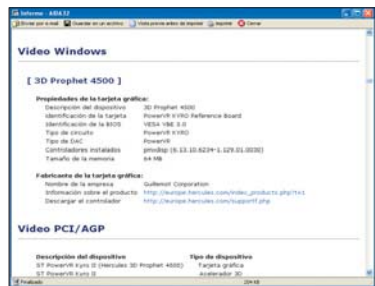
Informe - AIDA32

Enviar por e-mail | Guardar en un archivo | Vista previa antes de imprimir | Imprimir | Cerrar

Video Windows

[ 3D Prophet 4500 ]

Propiedades de la tarjeta gráfica:

| | |
|---|---|
| Descripción del dispositivo | 3D Prophet 4500 |
| Identificación de la tarjeta | PowerVR KYRO Reference Board |
| Identificación de la BIOS | VESA VBE 3.0 |
| Tipo de circuito | PowerVR KYRO |
| Tipo de DAC | PowerVR |
| Controladores instalados | pmxdisp (6.13.10.6234-1.129.01.0030) |
| Tamaño de la memoria | 64 MB |

Fabricante de la tarjeta gráfica:

| | |
|---|---|
| Nombre de la empresa | Guillemot Corporation |
| Información sobre el producto | http://europe.hercules.com/index_products.php?s=1 |
| Descargar el controlador | http://europe.hercules.com/support/f.php |

Video PCI/AGP

| Descripción del dispositivo | Tipo de dispositivo |
|---|---|
| ST PowerVR Kyro II (Hercules 3D Prophet 4500) | Tarjeta gráfica |
| ST PowerVR Kyro II | Acelerador 3D |

Finalizado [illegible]